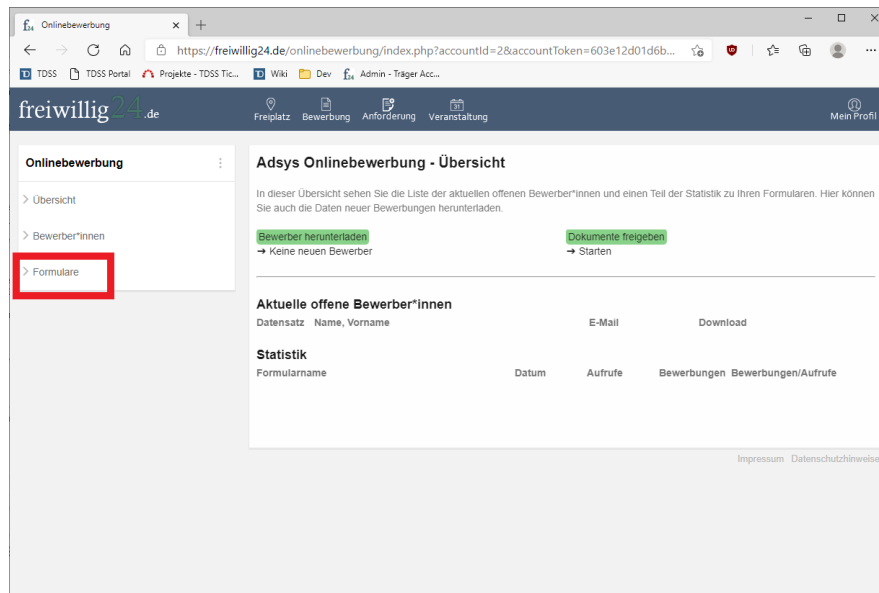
Onlinebewerbung

https://freiwillig24.de/onlinebewerbung/index.php?accountId=2&accountToken=603e12d01d6b...

TDSS TDSS Portal Projekte - TDSS Tic... Wiki Dev Admin - Träger Acc...

freiwillig24.de

Freiplatz Bewerbung Anforderung Veranstaltung

Mein Profil

Onlinebewerbung

Übersicht

Bewerber*innen

Formulare

Adsys Onlinebewerbung - Übersicht

In dieser Übersicht sehen Sie die Liste der aktuellen offenen Bewerber*innen und einen Teil der Statistik zu Ihren Formularen. Hier können Sie auch die Daten neuer Bewerbungen herunterladen.

Bewerber herunterladen
→ Keine neuen Bewerber

Dokumente freigeben
→ Starten

Aktuelle offene Bewerber*innen

| Datensatz | Name, Vorname | E-Mail | Download |
|---|---|---|---|

Statistik

| Formularname | Datum | Aufrufe | Bewerbungen | Bewerbungen/Aufrufe |
|---|---|---|---|---|

Impressum Datenschutzhinweise